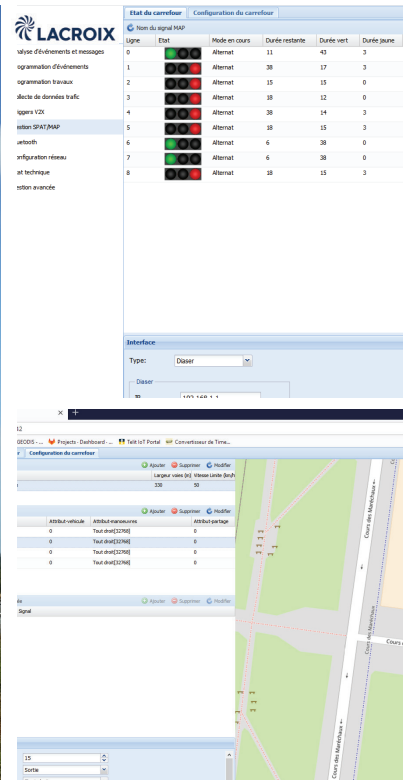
LACROIX

nalyse d'événements et messages
rogrammation d'événements
rogrammation travaux
ollecte de données trafic
iggers V2X
estion SPAT/MAP
uetooth
onfiguration réseau
at technique
estion avancée

Etat du carrefour | Configuration du carrefour

Non du signal MAP

| Ligne | Etat | Mode en cours | Durée restante | Durée vert | Durée jaune |
|---|---|---|---|---|---|
| 0 | | Alternat | 11 | 43 | 3 |
| 1 | | Alternat | 38 | 17 | 3 |
| 2 | | Alternat | 15 | 15 | 0 |
| 3 | | Alternat | 18 | 12 | 0 |
| 4 | | Alternat | 38 | 14 | 3 |
| 5 | | Alternat | 18 | 15 | 3 |
| 6 | | Alternat | 6 | 38 | 0 |
| 7 | | Alternat | 6 | 38 | 0 |
| 8 | | Alternat | 18 | 15 | 3 |

Interface

Type: Diaser

Diaser

IP 192.168.1.1

12

GEODIS - ... Projects · Dashboard · ... Telit IoT Portal Convertisseur de Time...

Configuration du carrefour

Ajouter Supprimer Modifier

Largeur voies (m) Vitesse Limite (km/h)

330 50

| Attribut-véhicule | Attribut-manoeuvres | Attribut-partage |
|---|---|---|
| 0 | Tout droit[32768] | 0 |
| 0 | Tout droit[32768] | 0 |
| 0 | Tout droit[32768] | 0 |
| 0 | Tout droit[32768] | 0 |

Ajouter Supprimer Modifier

Signal

15

Sortie

Cours des Maréchaux
Cours des Maréchaux
Cours des Maréchaux
Cours